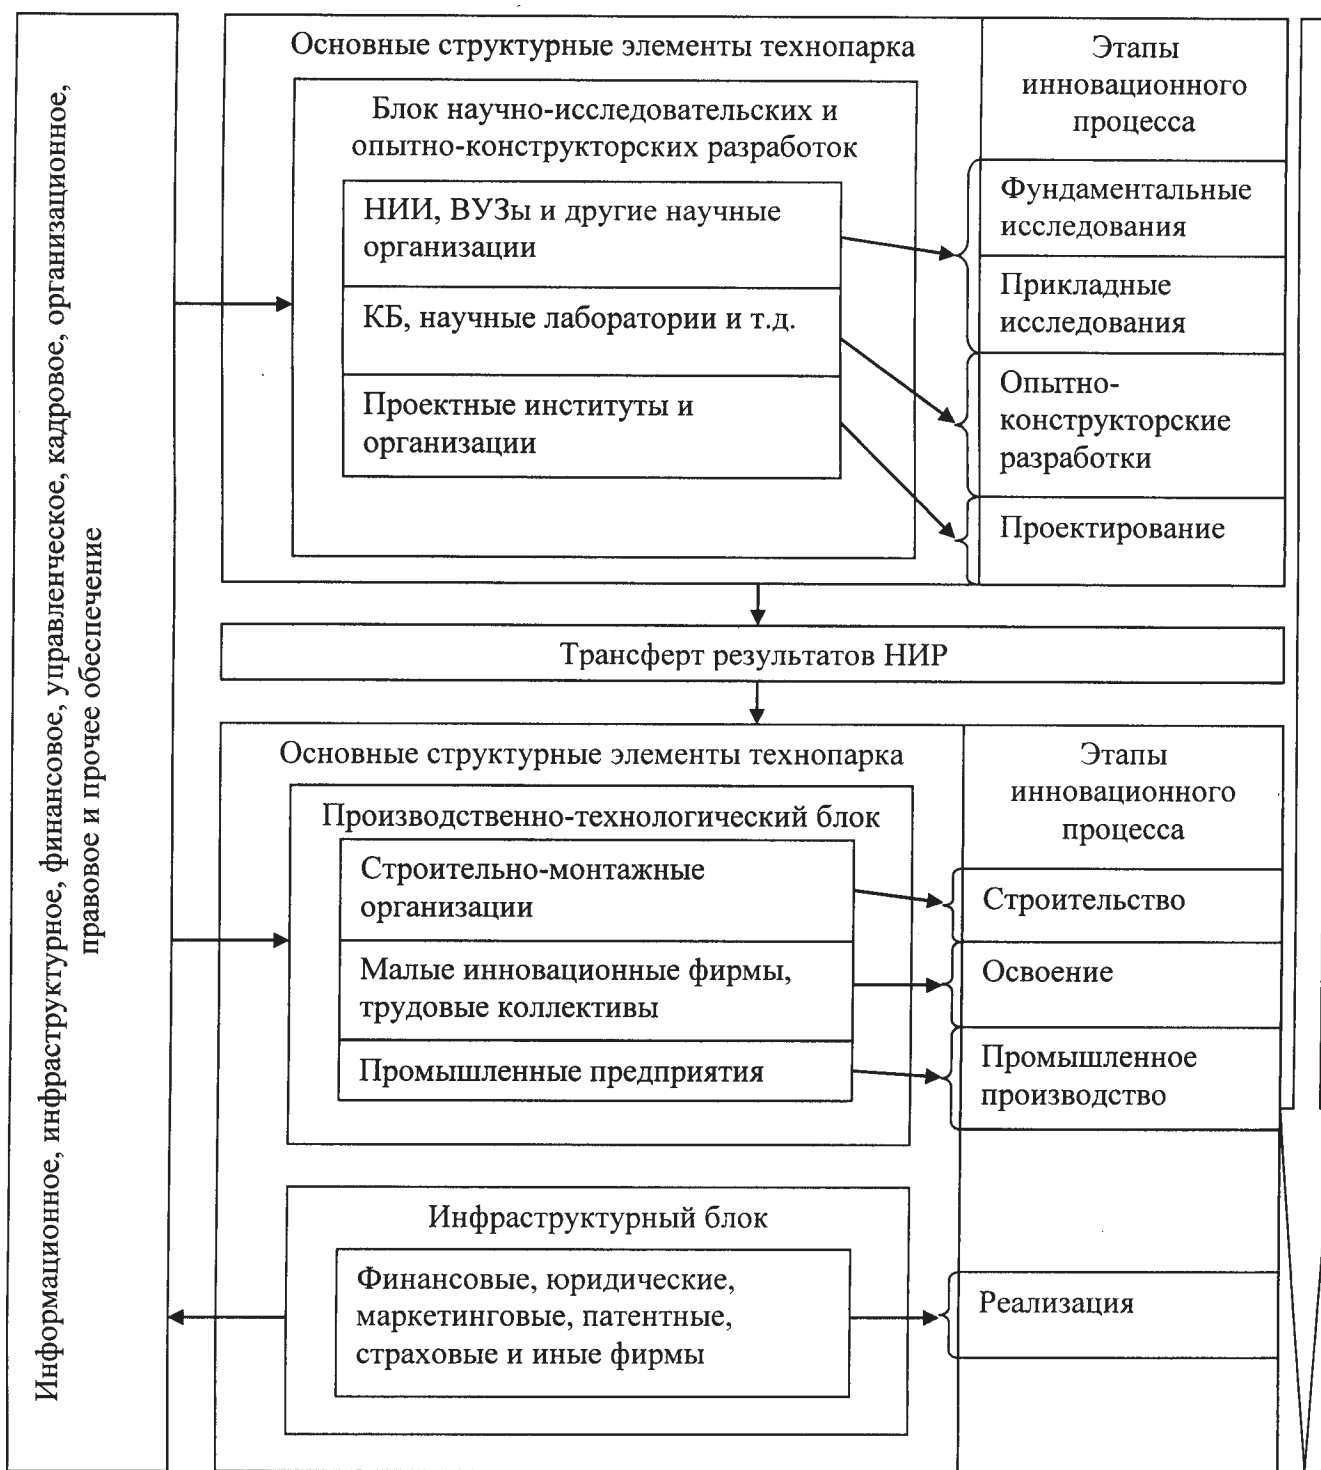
Информационное, инфраструктурное, финансовое, управленческое, кадровое, организационное, правовое и прочее обеспечение

Основные структурные элементы технопарка

Этапы инновационного процесса

Блок научно-исследовательских и опытно-конструкторских разработок

НИИ, ВУЗы и другие научные организации

КБ, научные лаборатории и т.д.

Проектные институты и организации

Фундаментальные исследования

Прикладные исследования

Опытно-конструкторские разработки

Проектирование

Трансферт результатов НИР

Основные структурные элементы технопарка

Этапы инновационного процесса

Производственно-технологический блок

Строительно-монтажные организации

Малые инновационные фирмы, трудовые коллективы

Промышленные предприятия

Строительство

Освоение

Промышленное производство

Инфраструктурный блок

Финансовые, юридические, маркетинговые, патентные, страховые и иные фирмы

Реализация